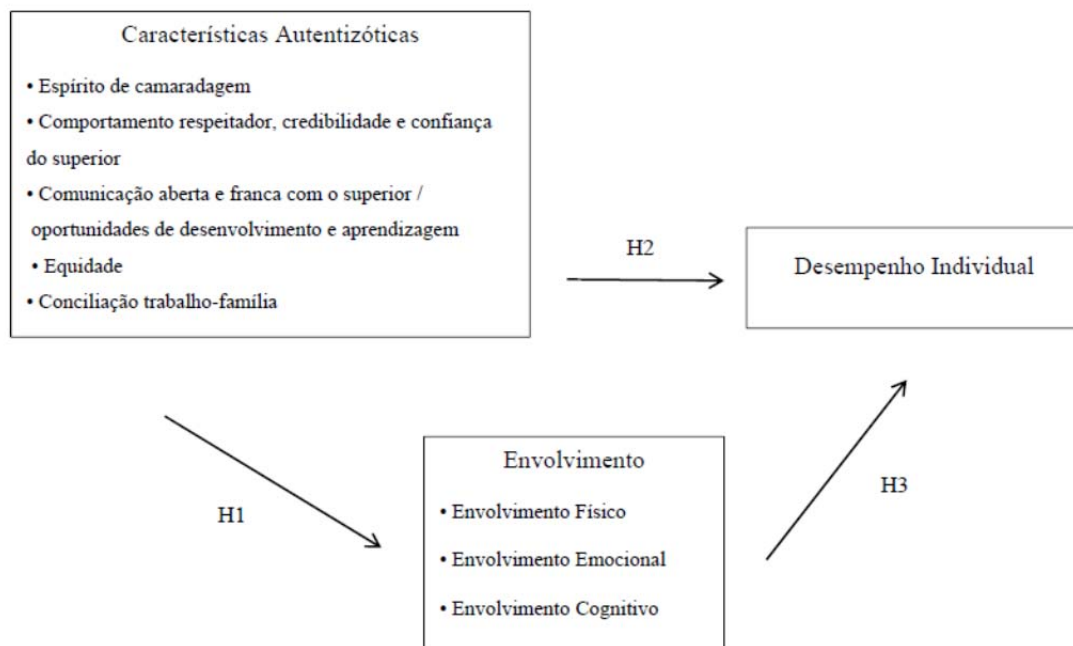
Características Autentizóticas

• Espírito de camaradagem
• Comportamento respeitador, credibilidade e confiança do superior
• Comunicação aberta e franca com o superior / oportunidades de desenvolvimento e aprendizagem
• Equidade
• Conciliação trabalho-família

H2

Desempenho Individual

H1

Envolvimento

• Envolvimento Físico
• Envolvimento Emocional
• Envolvimento Cognitivo

H3